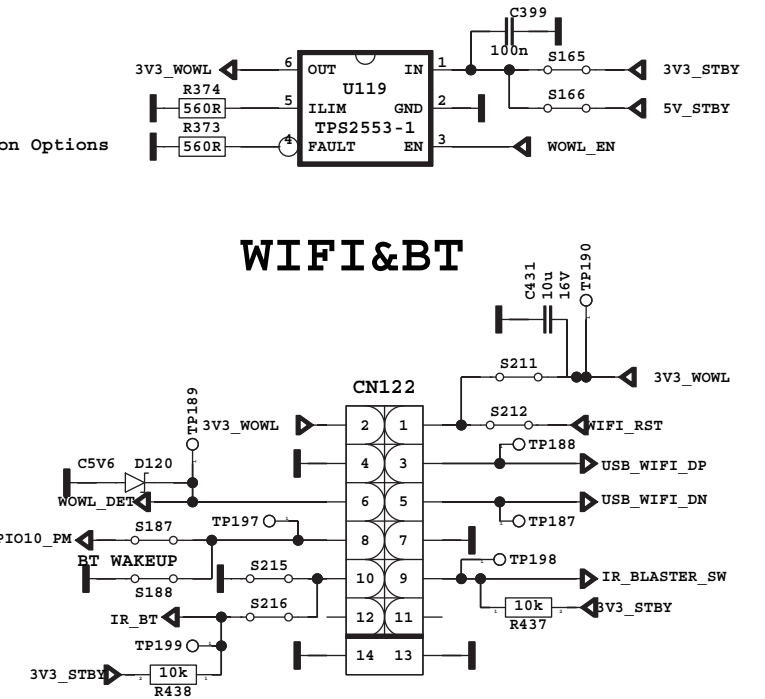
C399
100n
3V3_WOWL
6 OUT
U119
IN 1
S165
3V3_STBY
R374
560R
5 ILIM
GND 2
S166
5V_STBY
R373
on Options
560R
4 FAULT
TPS2553-1
EN 3
WOWL_EN

WIFI&BT

C431
10u
16V
TP190
S211
3V3_WOWL
CN122
TP189
3V3_WOWL
2 1
S212
WIFI_RST
TP188
4 3
USB_WIFI_DP
C5V6
D120
WOWL_DET
6 5
USB_WIFI_DN
TP187
PIO10_PM
S187
TP197
8 7
BT WAKEUP
S215
TP198
S188
10 9
IR_BLASTER_SW
IR_BT
S216
10k
3V3_STBY
12 11
R437
TP199
14 13
3V3_STBY
10k
R438